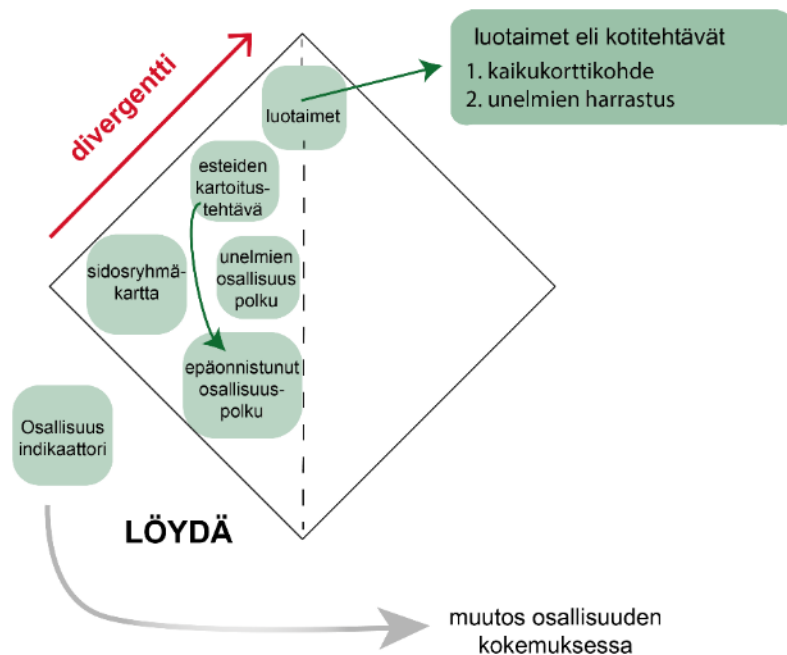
divergentti

luotaimet

luotaimet eli kotitehtävät
1. kaikukorttikohde
2. unelmien harrastus

esteiden kartoitustehtävä

sidosryhmäkartta

unelmien osallisuus polku

epäonnistunut osallisuuspolku

Osallisuus indikaattori

LÖYDÄ

muutos osallisuuden kokemuksessa